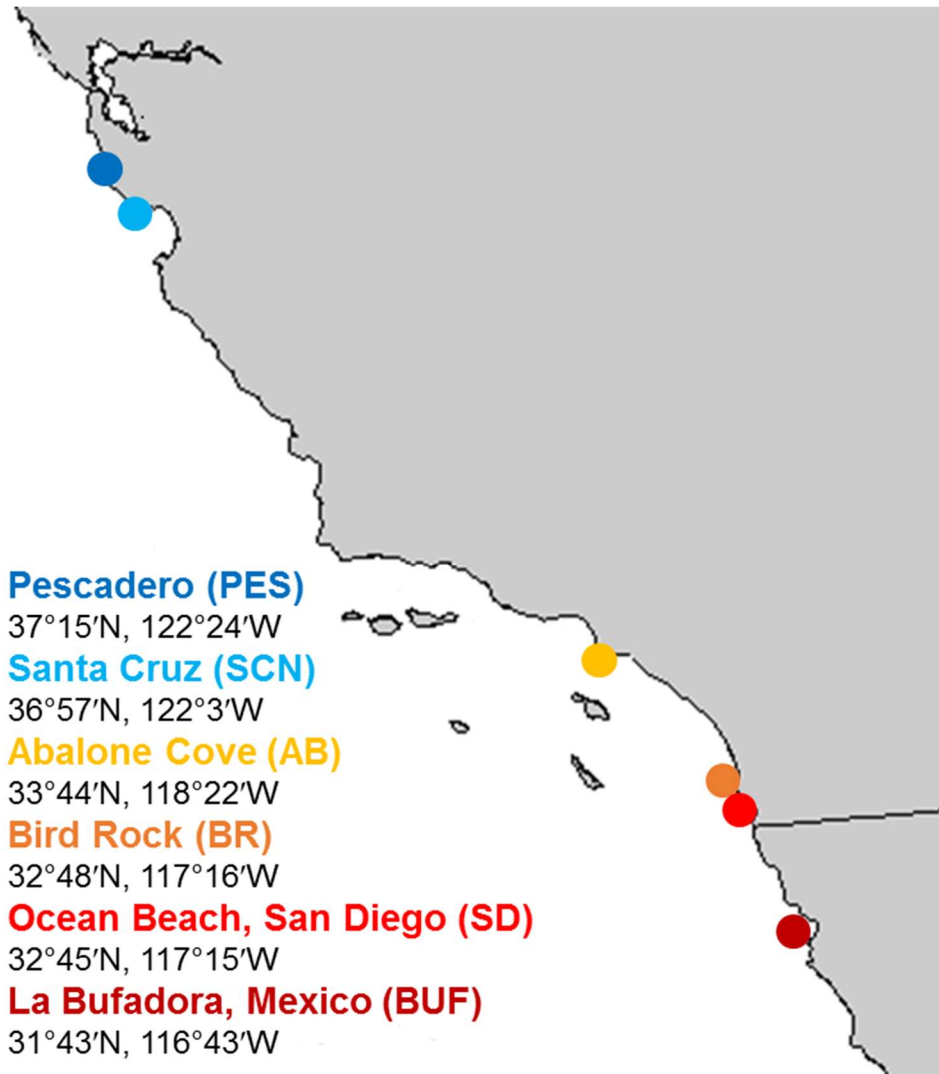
Pescadero (PES)
37°15′N, 122°24′W
Santa Cruz (SCN)
36°57′N, 122°3′W
Abalone Cove (AB)
33°44′N, 118°22′W
Bird Rock (BR)
32°48′N, 117°16′W
Ocean Beach, San Diego (SD)
32°45′N, 117°15′W
La Bufadora, Mexico (BUF)
31°43′N, 116°43′W